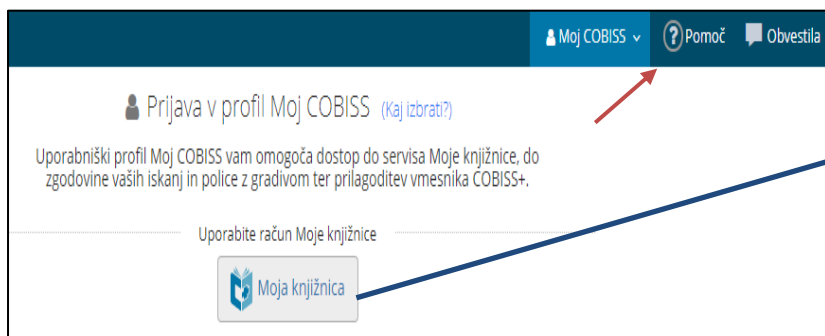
Moj COBISS ⌄ Pomoč Obvestila

Prijava v profil Moj COBISS (Kaj izbrati?)

Uporabniški profil Moj COBISS vam omogoča dostop do servisa Moje knjižnice, do zgodovine vaših iskanj in police z gradivom ter prilagoditev vmesnika COBISS+.

Uporabite račun Moje knjižnice

Moja knjižnica